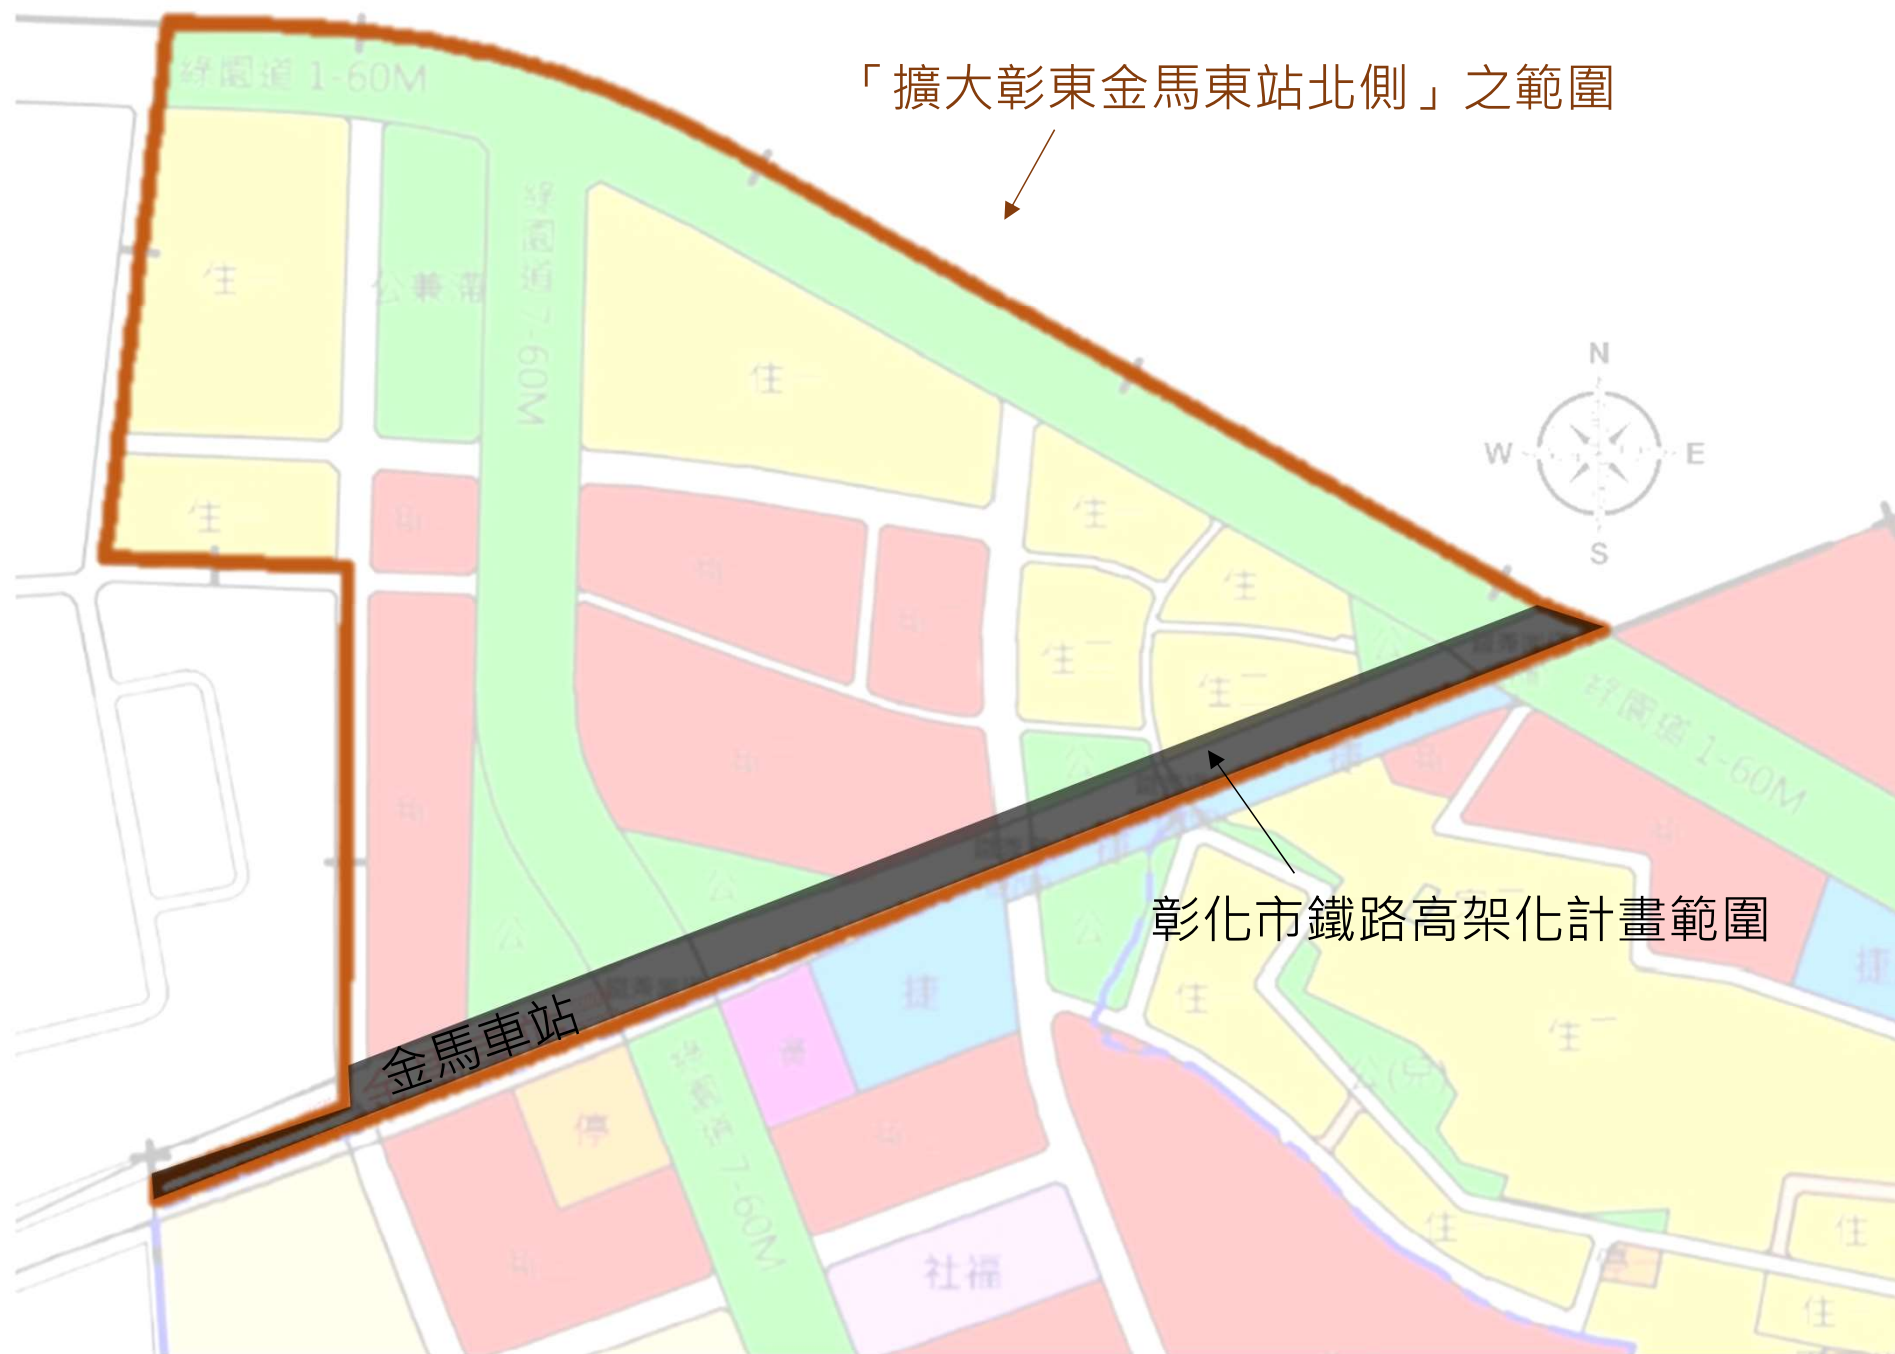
「擴大彰東金馬東站北側」之範圍

綠園道 1-60M

住一

公兼滯

綠園道 7-60M

住一

住一

N
W
E
S

住一

住一

住二

住二

綠園道 1-60M

彰化市鐵路高架化計畫範圍

金馬車站

停

綠園道 7-60M

社福

住一

住一

住

住

住